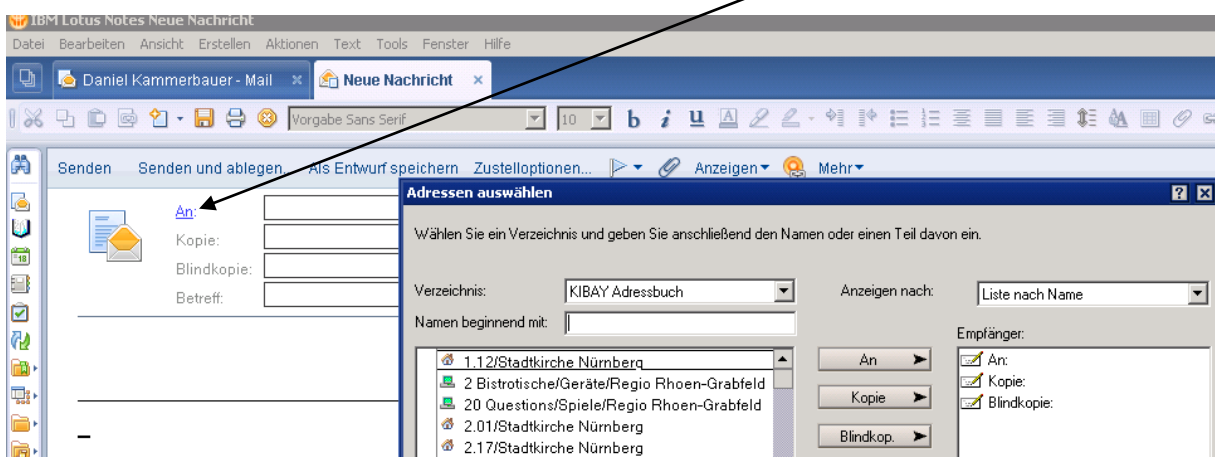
IBM Lotus Notes Neue Nachricht

Datei Bearbeiten Ansicht Erstellen Aktionen Text Tools Fenster Hilfe

Daniel Kammerbauer - Mail × Neue Nachricht ×

Vorgabe Sans Serif 10 b i u

Senden Senden und ablegen Als Entwurf speichern Zustelloptionen... Anzeigen Mehr

An:
Kopie:
Blindkopie:
Betreff:

Adressen auswählen

Wählen Sie ein Verzeichnis und geben Sie anschließend den Namen oder einen Teil davon ein.

Verzeichnis: KIBAY Adressbuch
Anzeigen nach: Liste nach Name
Namen beginnend mit:

1.12/Stadtkirche Nürnberg
2 Bistrotische/Geräte/Regio Rhoen-Grabfeld
20 Questions/Spiele/Regio Rhoen-Grabfeld
2.01/Stadtkirche Nürnberg
2.17/Stadtkirche Nürnberg

An
Kopie
Blindkop.

Empfänger:
An:
Kopie:
Blindkopie: